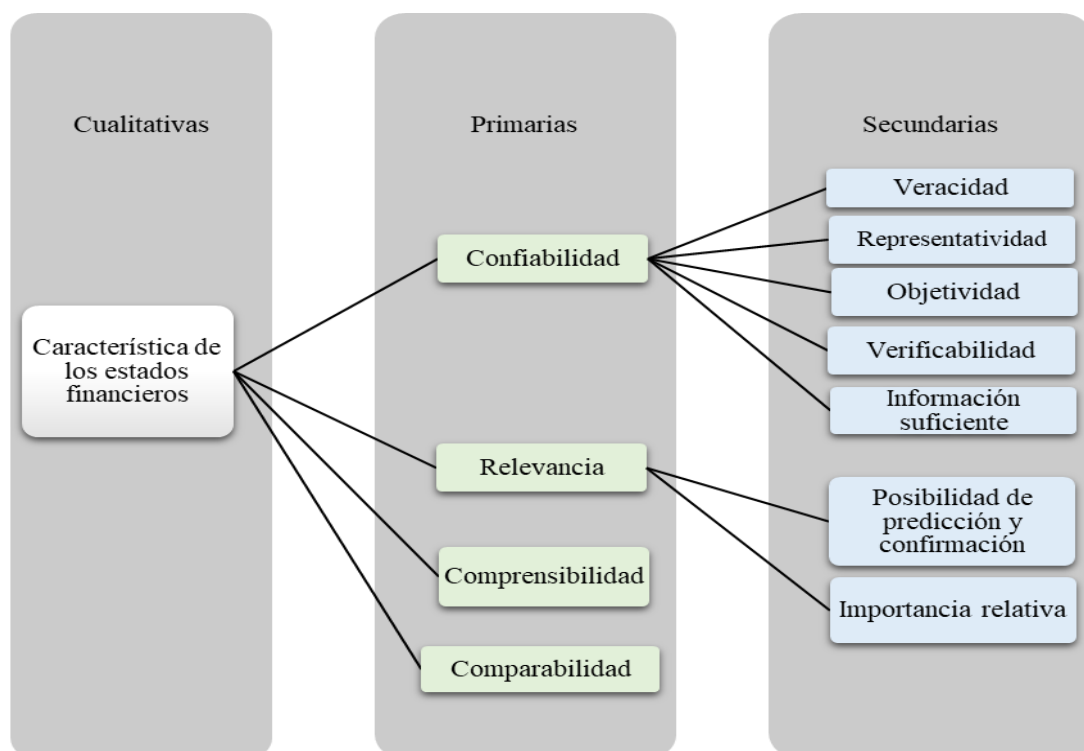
Cualitativas

Característica de los estados financieros

Primarias

Confiabilidad

Relevancia

Comprensibilidad

Comparabilidad

Secundarias

Veracidad

Representatividad

Objetividad

Verificabilidad

Información suficiente

Posibilidad de predicción y confirmación

Importancia relativa